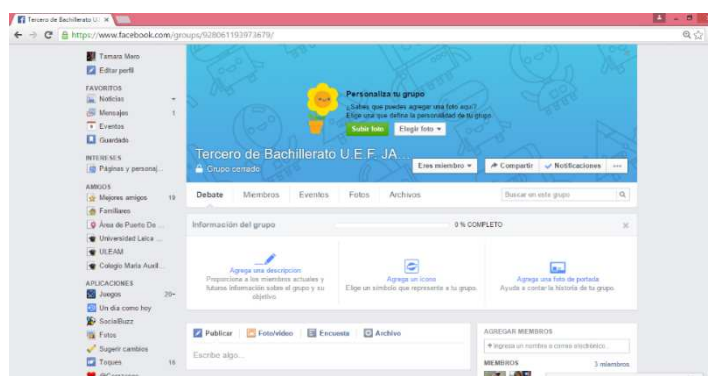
Tercero de Bachillerato U. ×

https://www.facebook.com/groups/928061193973679/

Tamara Mero
Editar perfil

FAVORITOS
Noticias
Mensajes 1
Eventos
Guardado

INTERESES
Páginas y personal...

AMIGOS
Mejores amigos 19
Familiares
Área de Puerto De ...
Universidad Laica ...
ULEAM
Colegio Maria Auxil...

APLICACIONES
Juegos 20+
Un día como hoy
SocialBuzz
Fotos
Sugerir cambios
Toques 16

Personaliza tu grupo
¿Sabes que puedes agregar una foto aquí? Elige una que defina la personalidad de tu grupo.
Subir foto
Elegir foto

Tercero de Bachillerato U.E.F. JA...
Grupo cerrado

Eres miembro
Compartir
Notificaciones
...

Debate
Miembros
Eventos
Fotos
Archivos

Buscar en este grupo

Información del grupo
0 % COMPLETO

Agrega una descripción
Proporciona a los miembros actuales y futuros información sobre el grupo y su objetivo.

Agrega un ícono
Elige un símbolo que represente a tu grupo.

Agrega una foto de portada
Ayuda a contar la historia de tu grupo.

Publicar
Foto/video
Encuesta
Archivo

Escribe algo...

AGREGAR MIEMBROS
+ Ingresa un nombre o correo electrónico...

MIEMBROS
3 miembros